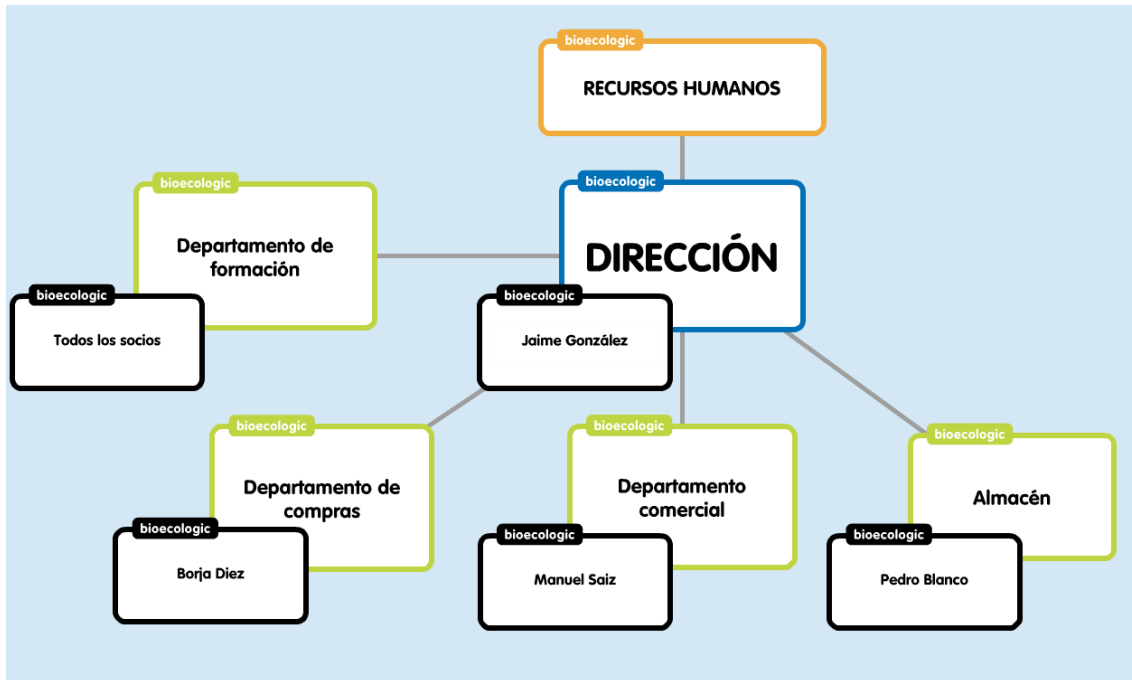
bioecologic
RECURSOS HUMANOS

bioecologic
Departamento de formación

bioecologic
Todos los socios

bioecologic
DIRECCIÓN

bioecologic
Jaime González

bioecologic
Departamento de compras

bioecologic
Borja Diez

bioecologic
Departamento comercial

bioecologic
Manuel Saiz

bioecologic
Almacén

bioecologic
Pedro Blanco